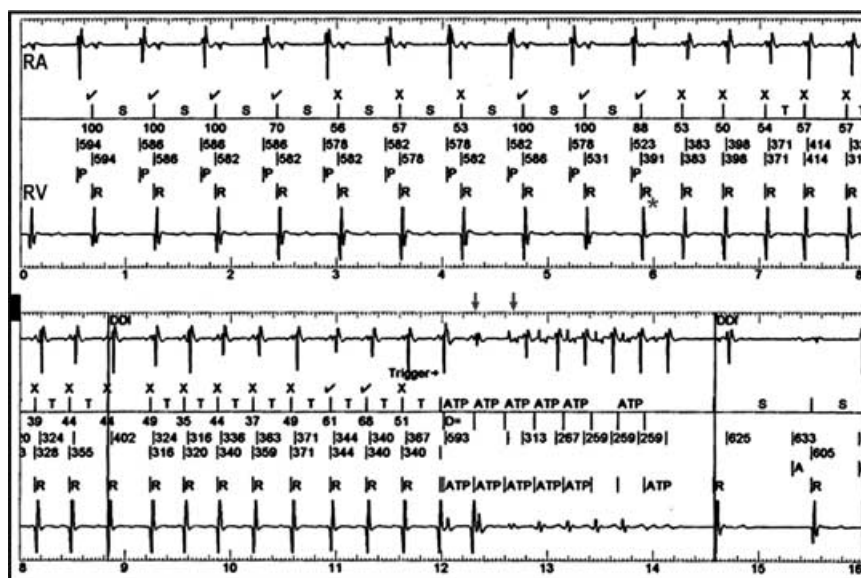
RA

✔ S ✔ S ✔ S ✔ S X S X S X S ✔ S ✔ S ✔ X X X T X T

100 100 100 70 56 57 53 100 100 88 53 50 54 57 57
|594 |586 |586 |586 |578 |582 |578 |578 |582 |578 |523 |383 |398 |371 |414 |3
|594 |586 |582 |582 |582 |578 |582 |586 |531 |391 |383 |398 |371 |414 |3

P P P P P P P P P P
RV R R R R R R R R R R R R R R R

0 1 2 3 4 5 6 7 8

DDI DDI

Trigger→

X X T X T X T X T X T X T X T ✔ T ✔ T X T ATP ATP ATP ATP ATP ATP S S

39 44 44 49 35 44 37 49 61 68 51 D=
20 |324 | |402 |324 |316 |336 |363 |371 |344 |340 |367 |693 | |313 |267 |259 |259 |259 | |625 |633 |
3 |328 |355 |316 |320 |340 |359 |371 |344 |340 |340 | |605
A

R R R R R R R R R R R ATP ATP ATP ATP ATP ATP R R

8 9 10 11 12 13 14 15 16